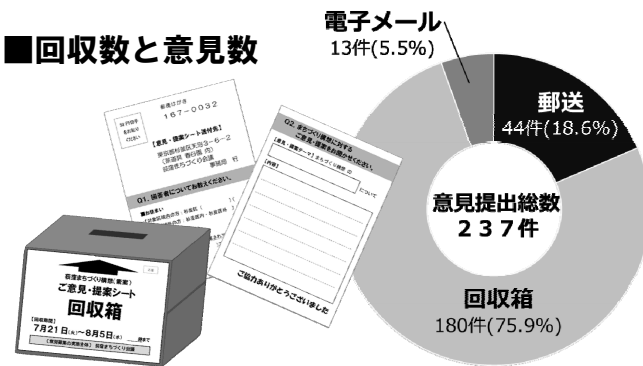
■回収数と意見数

電子メール
13件(5.5%)

郵送
44件(18.6%)

意見提出総数
２３７件

回収箱
180件(75.9%)

郵便はがき
167−0032

【意見・提案シート送付先】
杉並区天沼3−6−2

Q1. 回答者についてお教えください。

Q2. まちづくり構想に対するご意見・提案をお聞かせください。

ご協力ありがとうございました

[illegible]まちづくり構想(素案)
ご意見・提案シート
回収箱
7月21日(火)〜8月5日(水)